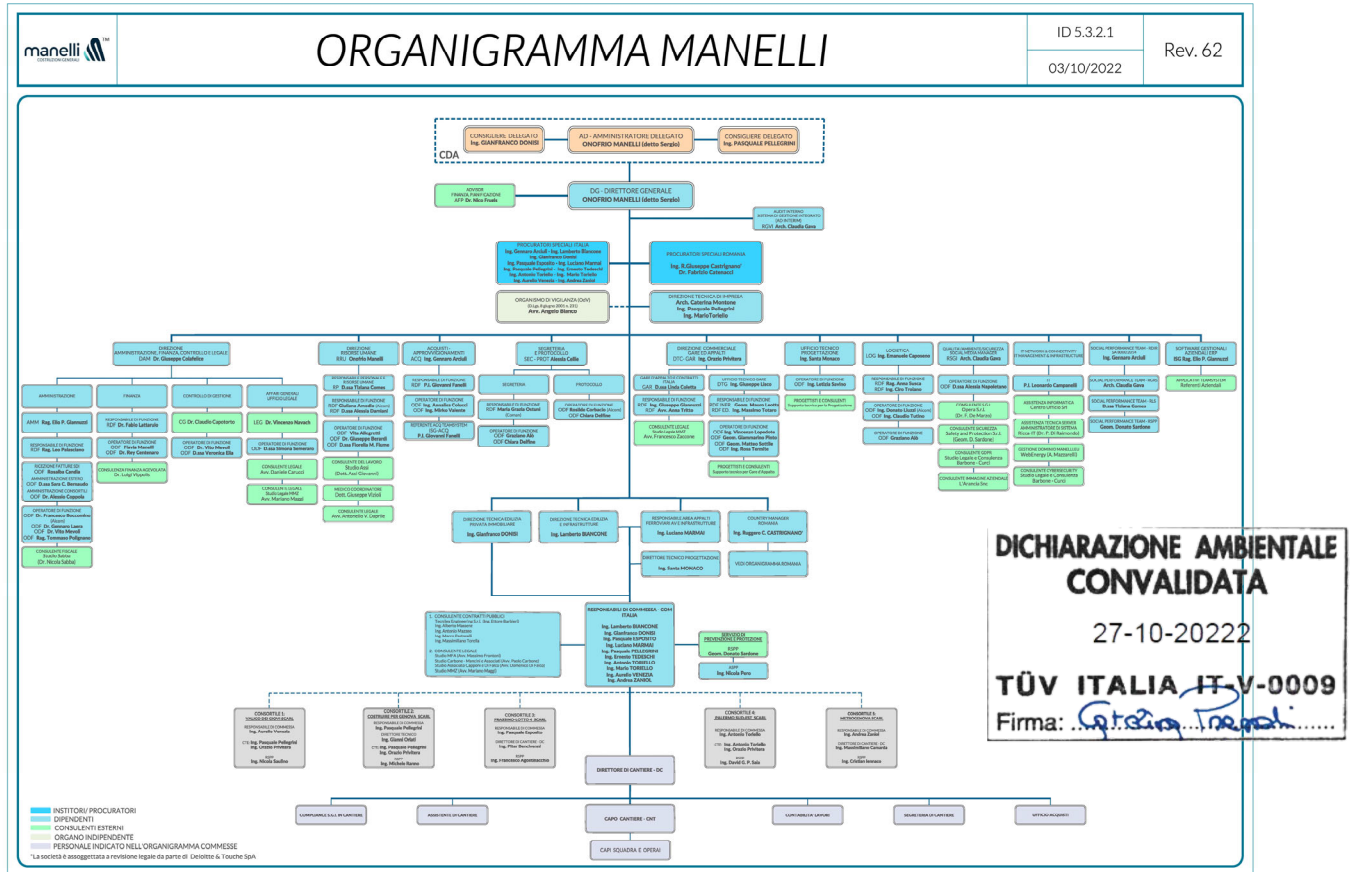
manelli COSTRUZIONI GENERALI

ORGANIGRAMMA MANELLI

ID 5.3.2.1

03/10/2022

Rev. 62

CONSIGLIERE DELEGATO Ing. GIANFRANCO DONISI

AD - AMMINISTRATORE DELEGATO ONOFRIO MANELLI (detto Sergio)

CONSIGLIERE DELEGATO Ing. PASQUALE PELLEGRINI

CDA

ADVISOR FINANZA, PIANIFICAZIONE AFP Dr. Nico Fruda

DG - DIRETTORE GENERALE ONOFRIO MANELLI (detto Sergio)

AUDIT INTERNO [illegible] AGI Arch. Claudia Gova

PROCURATORI SPECIALI ITALIA Ing. Gennaro Arcioli - Ing. Lamberto Biancone Ing. Gianfranco Donisi Ing. Pasquale Esposito - Ing. Luciano Marmai Ing. Pasquale Pellegrini - Ing. Ernesto Tedeschi Ing. Antonio Toriello - Ing. Mario Toriello Ing. Aurelio Venezia - Ing. Andrea Zaniol

PROCURATORI SPECIALI ROMANIA Ing. R.Giuseppe Castrignano' Dr. Fabrizio Catenacci

ORGANISMO DI VIGILANZA (OdV) (D.Lgs. 8 giugno 2001 n. 231) Avv. Angelo Bianco

DIREZIONE TECNICA DI IMPRESA Arch. Caterina Montone Ing. Pasquale Pellegrini Ing. MarioToriello

DIREZIONE AMMINISTRAZIONE, FINANZA, CONTROLLO E LEGALE DAM Dr. Giuseppe Colafelice

DIREZIONE RISORSE UMANE RRU Onofrio Manelli

ACQUISTI - APPROVVIGIONAMENTI ACQ Ing. Gennaro Arcioli

SEGRETERIA E PROTOCOLLO SEC - PROT Alessia Callà

DIREZIONE COMMERCIALE GARE ED APPALTI DTC-GAR Ing. Orazio Privitera

UFFICIO TECNICO PROGETTAZIONE Ing. Santo Monaco

LOGISTICA LOG Ing. Emanuele Caponero

QUALITA' AMBIENTE SICUREZZA SOCIAL MEDIA MANAGER RSGI Arch. Claudia Gova

IT NETWORK & CONNECTIVITY IT MANAGEMENT & INFRASTRUTTURE

SOCIAL PERFORMANCE TEAM - RESP. Ing. Gennaro Arcioli

SOFTWARE GESTIONALI AZIENDALI ERP ISG Rag. Elio P. Giannuzzi

AMMINISTRAZIONE

AMM Rag. Elio P. Giannuzzi

FINANZA

CONTROLLO DI GESTIONE

CG Dr. Claudio Capotorto

AFFARI GENERALI UFFICIO LEGALE

LEG Dr. Vincenzo Novack

DIREZIONE TECNICA EDILIZIA PRIVATA IMMOBILIARE Ing. Gianfranco DONISI

DIREZIONE TECNICA EDILIZIA E INFRASTRUTTURE Ing. Lamberto BIANCONE

RESPONSABILE AREA APPALTI FERROVIARI AV E INFRASTRUTTURE Ing. Luciano MARMAI

COUNTRY MANAGER ROMANIA Ing. Ruggero C. CASTRIGNANO'

DIRETTORE TECNICO PROGETTAZIONI Ing. Santo MONACO

VEDI ORGANIGRAMMA ROMANIA

RESPONSABILI DI COMMESSA - CDM ITALIA Ing. Lamberto BIANCONE Ing. Gianfranco DONISI Ing. Pasquale ESPOSITO Ing. Luciano MARMAI Ing. Pasquale PELLEGRINI Ing. Ernesto TEDESCHI Ing. Antonio TORIELLO Ing. Mario TORIELLO Ing. Aurelio VENEZIA Ing. Andrea ZANIOL

SERVIZIO DI PREVENZIONE E PROTEZIONE RSPP Geom. Donato Sardone

ASPP Ing. Nicola Pero

DIRETTORE DI CANTIERE - DC

CAPO CANTIERE - CNT

CAPI SQUADRA E OPERAI

DICHIARAZIONE AMBIENTALE CONVALIDATA

27-10-20222

TÜV ITALIA IT-V-0009

Firma: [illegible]

INSTITORI/ PROCURATORI
DIPENDENTI
CONSULENTI ESTERNI
ORGANO INDIPENDENTE
PERSONALE INDICATO NELL'ORGANIGRAMMA COMMESSE
*La società è assoggettata a revisione legale da parte di Deloitte & Touche SpA